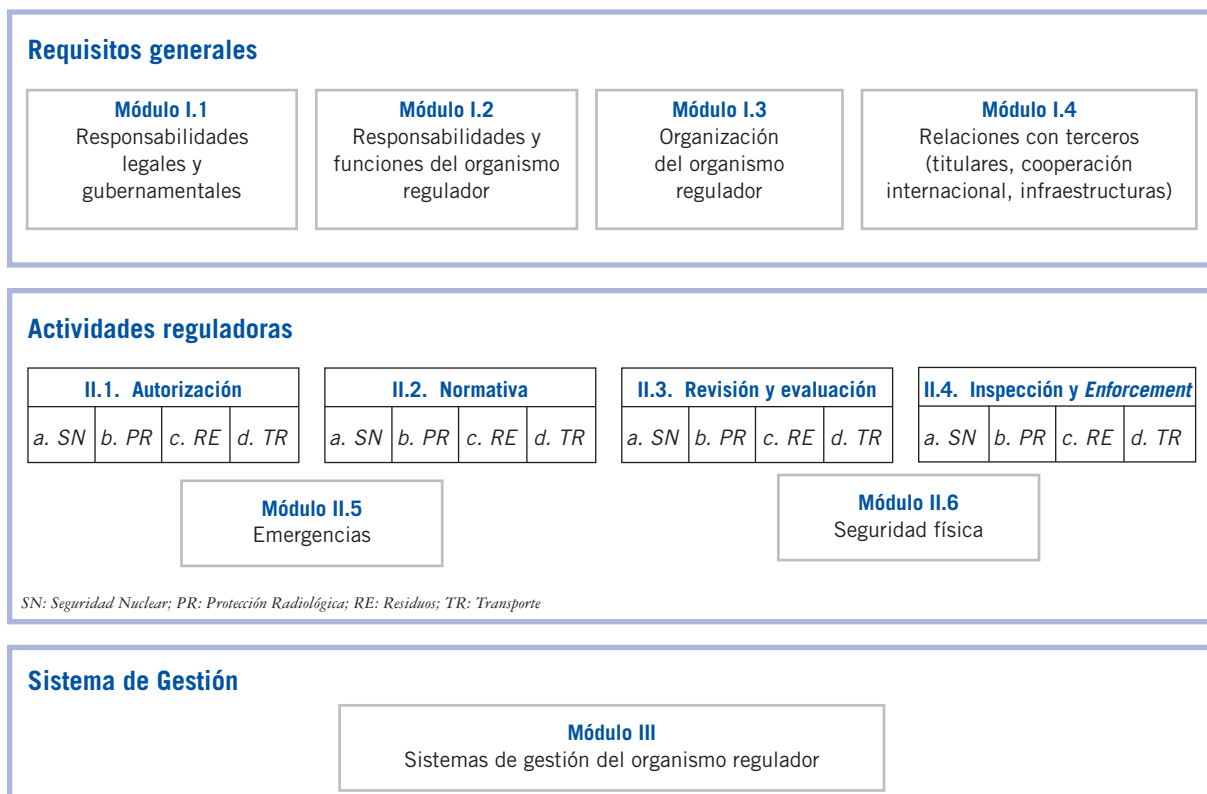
Requisitos generales

Módulo I.1
Responsabilidades legales y gubernamentales

Módulo I.2
Responsabilidades y funciones del organismo regulador

Módulo I.3
Organización del organismo regulador

Módulo I.4
Relaciones con terceros (titulares, cooperación internacional, infraestructuras)

Actividades reguladoras

| II.1. Autorización | | | |
|---|---|---|---|
| a. SN | b. PR | c. RE | d. TR |

| II.2. Normativa | | | |
|---|---|---|---|
| a. SN | b. PR | c. RE | d. TR |

| II.3. Revisión y evaluación | | | |
|---|---|---|---|
| a. SN | b. PR | c. RE | d. TR |

| II.4. Inspección y *Enforcement* | | | |
|---|---|---|---|
| a. SN | b. PR | c. RE | d. TR |

Módulo II.5
Emergencias

Módulo II.6
Seguridad física

SN: Seguridad Nuclear; PR: Protección Radiológica; RE: Residuos; TR: Transporte

Sistema de Gestión

Módulo III
Sistemas de gestión del organismo regulador